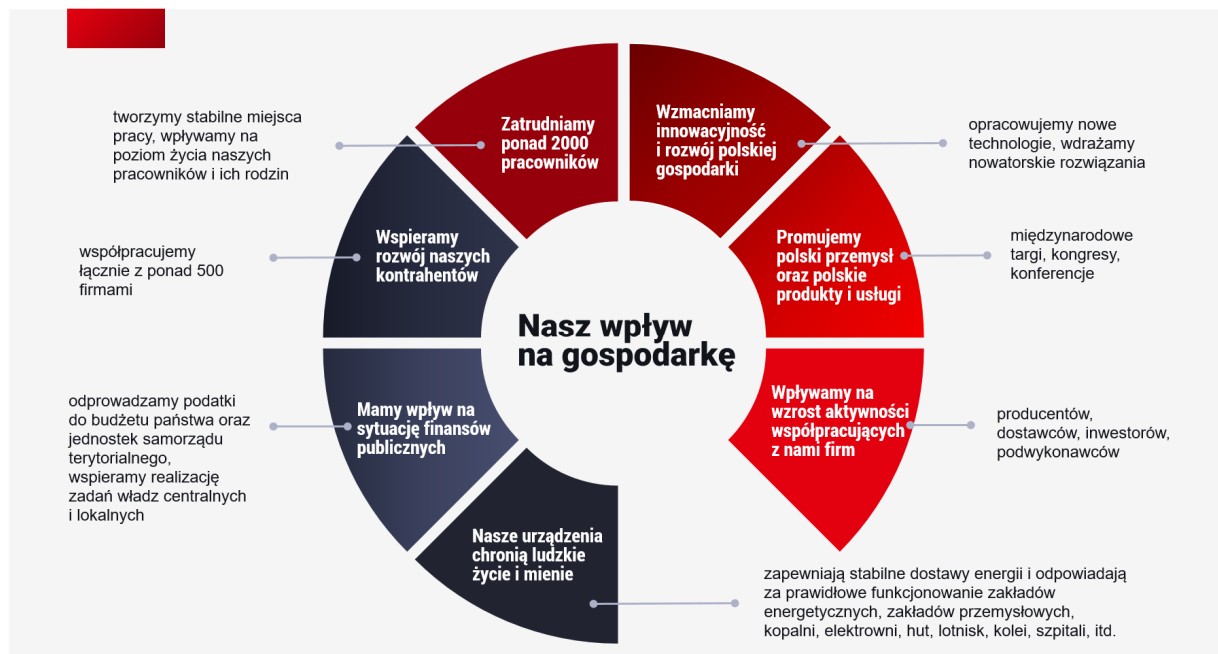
Nasz wpływ na gospodarkę

Zatrudniamy ponad 2000 pracowników

tworzymy stabilne miejsca pracy, wpływamy na poziom życia naszych pracowników i ich rodzin

Wzmacniamy innowacyjność i rozwój polskiej gospodarki

opracowujemy nowe technologie, wdrażamy nowatorskie rozwiązania

Wspieramy rozwój naszych kontrahentów

współpracujemy łącznie z ponad 500 firmami

Promujemy polski przemysł oraz polskie produkty i usługi

międzynarodowe targi, kongresy, konferencje

Mamy wpływ na sytuację finansów publicznych

odprowadzamy podatki do budżetu państwa oraz jednostek samorządu terytorialnego, wspieramy realizację zadań władz centralnych i lokalnych

Wpływamy na wzrost aktywności współpracujących z nami firm

producentów, dostawców, inwestorów, podwykonawców

Nasze urządzenia chronią ludzkie życie i mienie

zapewniają stabilne dostawy energii i odpowiadają za prawidłowe funkcjonowanie zakładów energetycznych, zakładów przemysłowych, kopalni, elektrowni, hut, lotnisk, kolei, szpitali, itd.